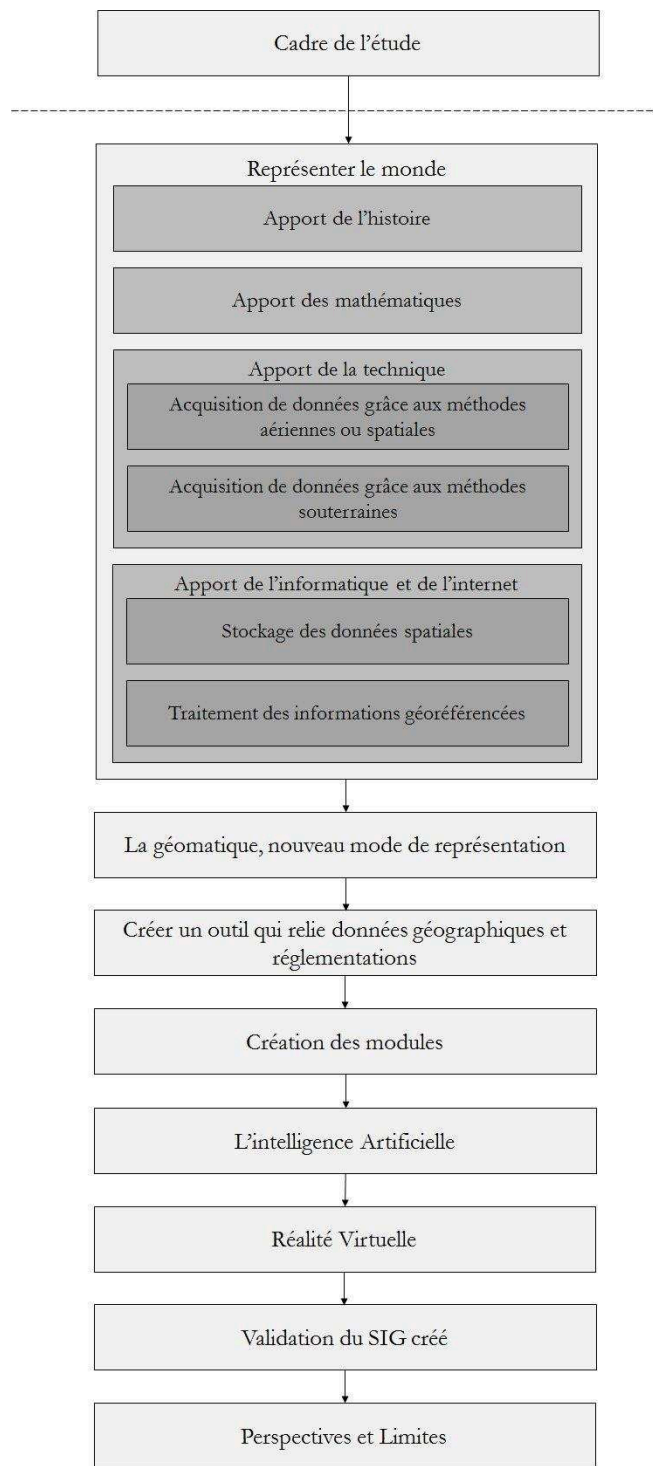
Cadre de l'étude

Représenter le monde

Apport de l'histoire

Apport des mathématiques

Apport de la technique

Acquisition de données grâce aux méthodes aériennes ou spatiales

Acquisition de données grâce aux méthodes souterraines

Apport de l'informatique et de l'internet

Stockage des données spatiales

Traitement des informations géoréférencées

La géomatique, nouveau mode de représentation

Créer un outil qui relie données géographiques et réglementations

Création des modules

L'intelligence Artificielle

Réalité Virtuelle

Validation du SIG créé

Perspectives et Limites